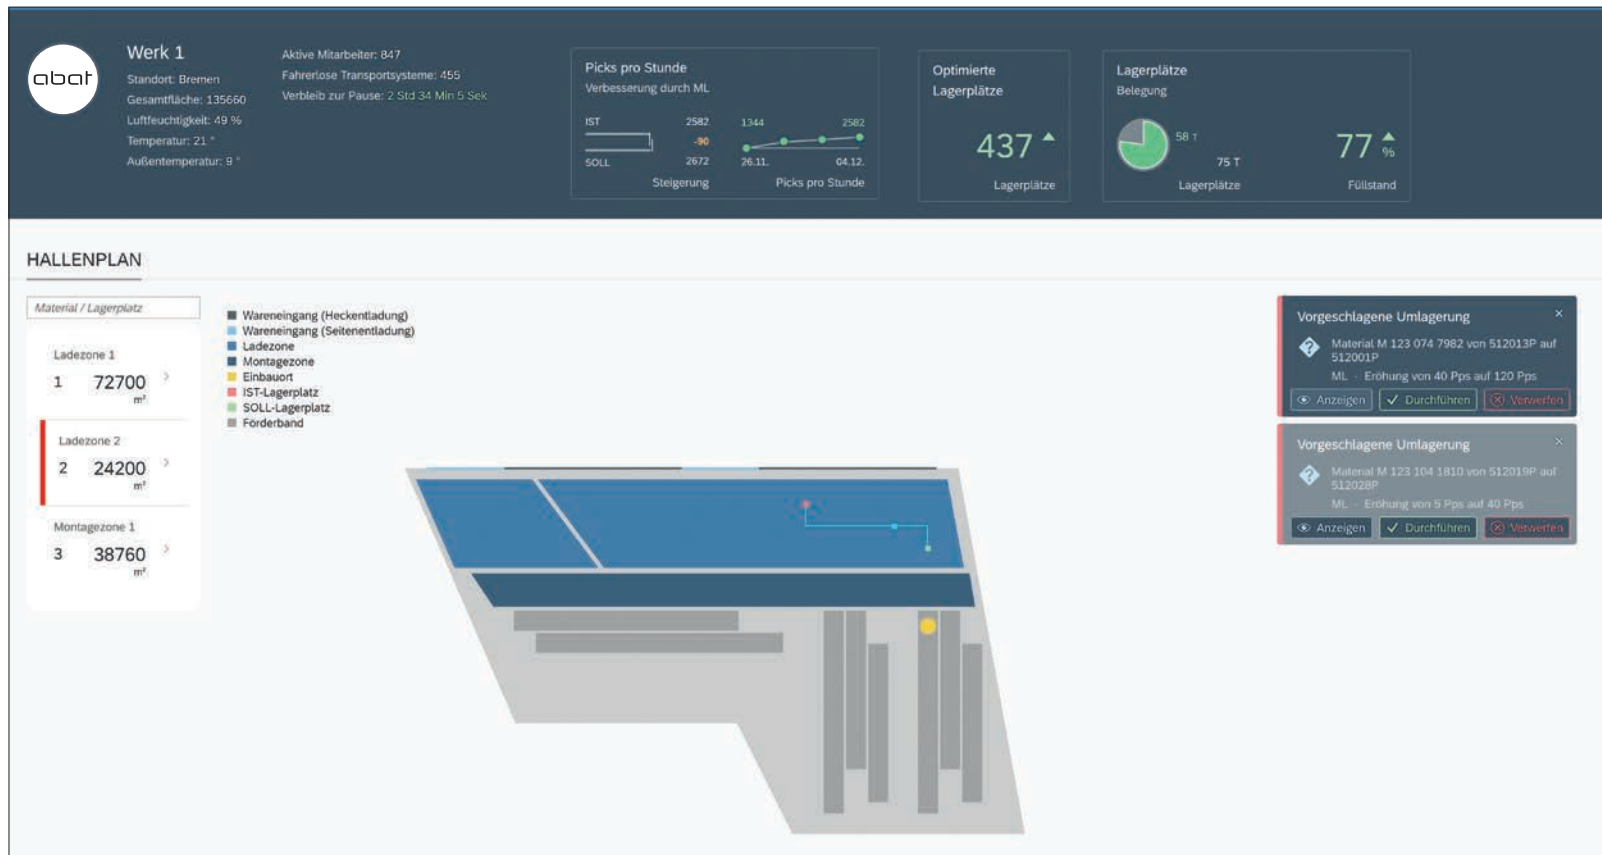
abat

Werk 1

Standort: Bremen
Gesamtfläche: 135660
Luftfeuchtigkeit: 49 %
Temperatur: 21 °
Außentemperatur: 9 °

Aktive Mitarbeiter: 847
Fahrerlose Transportsysteme: 455
Verbleib zur Pause: 2 Std 34 Min 5 Sek

Picks pro Stunde
Verbesserung durch ML

IST 2582
-90
SOLL 2672
Steigerung

1344 2582
26.11. 04.12.
Picks pro Stunde

Optimierte Lagerplätze

437

Lagerplätze

Lagerplätze
Belegung

58 T
75 T
Lagerplätze

77 %
Füllstand

HALLENPLAN

Material / Lagerplatz

Ladezone 1
1 72700 m²

Ladezone 2
2 24200 m²

Montagezone 1
3 38760 m²

Wareneingang (Heckentladung)
Wareneingang (Seitenentladung)
Ladezone
Montagezone
Einbauort
IST-Lagerplatz
SOLL-Lagerplatz
Förderband

Vorgeschlagene Umlagerung ×
Material M 123 074 7982 von 512013P auf 512001P
ML · Erhöhung von 40 Pps auf 120 Pps
Anzeigen Durchführen Verwerfen

Vorgeschlagene Umlagerung ×
Material M 123 104 1810 von 512019P auf 512028P
ML · Erhöhung von 5 Pps auf 40 Pps
Anzeigen Durchführen Verwerfen